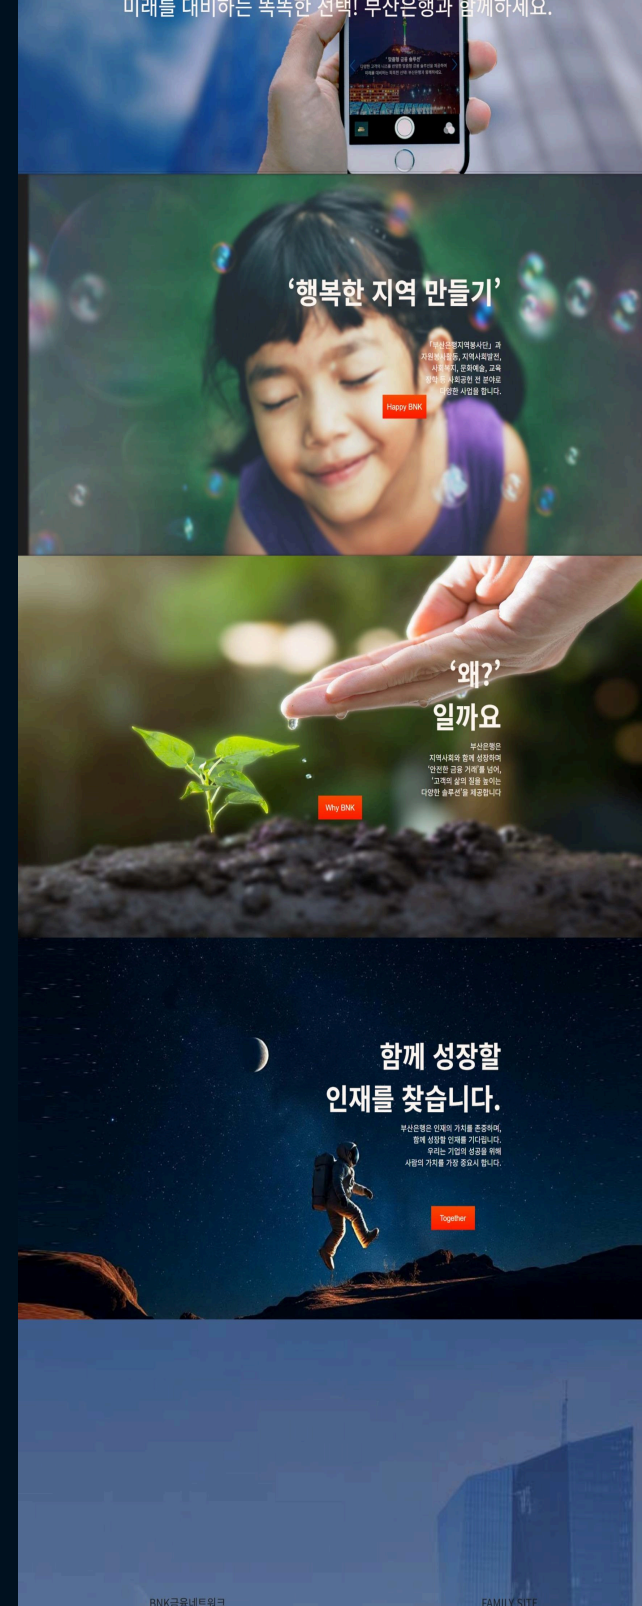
미래를 대비하는 똑똑한 선택! 부산은행과 함께하세요.

‘행복한 지역 만들기’

「부산은행지역봉사단」과 자원봉사활동, 지역사회발전, 사회복지, 문화예술, 교육 등의 사회공헌 전 분야로 다양한 사업을 합니다.

Happy BNK

‘왜?’ 일까요

부산은행은 지역사회와 함께 성장하며 ‘안전한 금융 거래’를 넘어, ‘고객의 삶의 질을 높이는 다양한 솔루션’을 제공합니다

Why BNK

함께 성장할 인재를 찾습니다.

부산은행은 인재의 가치를 존중하며, 함께 성장할 인재를 기다립니다. 우리는 기업의 성공을 위해 사람의 가치를 가장 중요시 합니다.

Together

BNK금융네트워크

FAMILY SITE